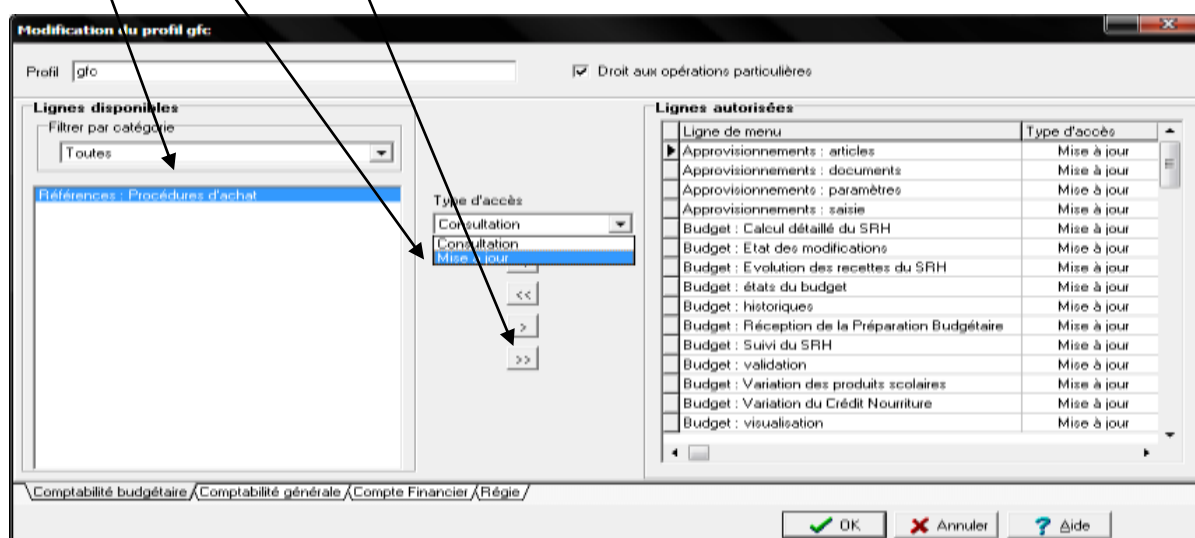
Modification du profil gfc

Profil gfc

Droit aux opérations particulières

Lignes disponibles

Filtrer par catégorie

Toutes

Références : Procédures d'achat

Type d'accès

Consultation

Consultation
Mise à jour

<<

>

>>

Lignes autorisées

| Ligne de menu | Type d'accès |
|---|---|
| Approvisionnements : articles | Mise à jour |
| Approvisionnements : documents | Mise à jour |
| Approvisionnements : paramètres | Mise à jour |
| Approvisionnements : saisie | Mise à jour |
| Budget : Calcul détaillé du SRH | Mise à jour |
| Budget : Etat des modifications | Mise à jour |
| Budget : Evolution des recettes du SRH | Mise à jour |
| Budget : états du budget | Mise à jour |
| Budget : historiques | Mise à jour |
| Budget : Réception de la Préparation Budgétaire | Mise à jour |
| Budget : Suivi du SRH | Mise à jour |
| Budget : validation | Mise à jour |
| Budget : Variation des produits scolaires | Mise à jour |
| Budget : Variation du Crédit Nourriture | Mise à jour |
| Budget : visualisation | Mise à jour |

Comptabilité budgétaire | Comptabilité générale | Compte Financier | Régie

OK | Annuler | Aide